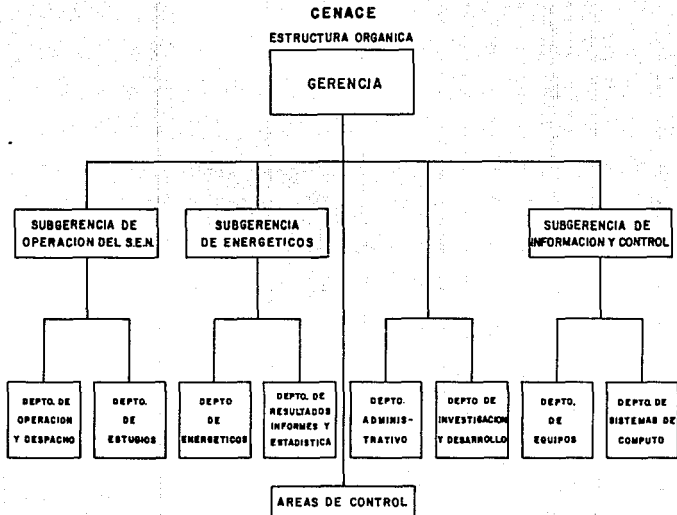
CENACE

ESTRUCTURA ORGANICA

GERENCIA

SUBGERENCIA DE OPERACION DEL S.E.N.

SUBGERENCIA DE ENERGETICOS

SUBGERENCIA DE INFORMACION Y CONTROL

DEPTO. DE OPERACION Y DESPACHO

DEPTO. DE ESTUDIOS

DEPTO DE ENERGETICOS

DEPTO. DE RESULTADOS INFORMES Y ESTADISTICA

DEPTO. ADMINISTRATIVO

DEPTO DE INVESTIGACION Y DESARROLLO

DEPTO. DE EQUIPOS

DEPTO. DE SISTEMAS DE COMPUTO

AREAS DE CONTROL